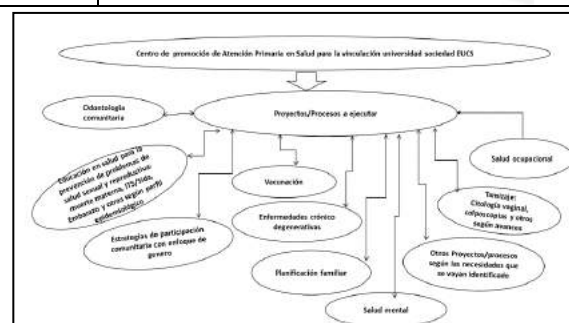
Centro de promoción de Atención Primaria en Salud para la vinculación universidad sociedad EUCS

Proyectos/Procesos a ejecutar

Odontología comunitaria

Educación en salud para la prevención de problemas de salud sexual y reproductiva: muerte materna, ITS/Vida, Embarazo y otras según perfil epidemiológico

Vacunación

Salud ocupacional

Tamizaje: Citología vaginal, colposcopias y otros según avances

Estrategias de participación comunitaria con enfoque de genero

Enfermedades crónico degenerativas

Planificación familiar

Otros Proyectos/procesos según las necesidades que se vayan identificando

Salud mental